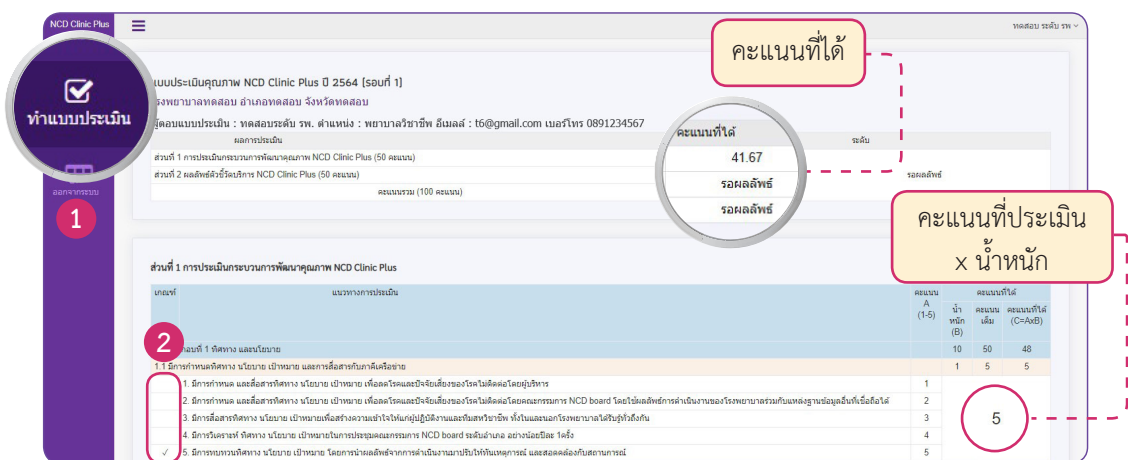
NCD Clinic Plus

ทดสอบ ระดับ รพ

ทำแบบประเมิน

ออกจากระบบ

1

คะแนนที่ได้

แบบประเมินคุณภาพ NCD Clinic Plus ปี 2564 [รอบที่ 1]

รงพยาบาลทดสอบ อำเภอทดสอบ จังหวัดทดสอบ

ผู้ตอบแบบประเมิน : ทดสอบระดับ รพ. ตำแหน่ง : พยาบาลวิชาชีพ อีเมลล์ : t6@gmail.com เบอร์โทร 0891234567

| ผลการประเมิน | คะแนนที่ได้ | ระดับ |
|---|---|---|
| ส่วนที่ 1 การประเมินกระบวนการพัฒนาคุณภาพ NCD Clinic Plus (50 คะแนน) | 41.67 | |
| ส่วนที่ 2 ผลลัพธ์ตัวชี้วัดบริการ NCD Clinic Plus (50 คะแนน) | รอผลลัพธ์ | รอผลลัพธ์ |
| คะแนนรวม (100 คะแนน) | รอผลลัพธ์ | |

คะแนนที่ประเมิน x น้ำหนัก

ส่วนที่ 1 การประเมินกระบวนการพัฒนาคุณภาพ NCD Clinic Plus

2

| เกณฑ์ | แนวทางการประเมิน | คะแนน A (1-5) | น้ำหนัก (B) | คะแนนเต็ม | คะแนนที่ได้ (C=AxB) |
|---|---|---|---|---|---|
| | องค์ประกอบที่ 1 ทิศทาง และนโยบาย | | 10 | 50 | 48 |
| | 1.1 มีการกำหนดทิศทาง นโยบาย เป้าหมาย และการสื่อสารกับภาคีเครือข่าย | | 1 | 5 | 5 |
| | 1. มีการกำหนด และสื่อสารทิศทาง นโยบาย เป้าหมาย เพื่อลดโรคและปัจจัยเสี่ยงของโรคไม่ติดต่อโดยผู้บริหาร | 1 | | | |
| | 2. มีการกำหนด และสื่อสารทิศทาง นโยบาย เป้าหมาย เพื่อลดโรคและปัจจัยเสี่ยงของโรคไม่ติดต่อโดยคณะกรรมการ NCD board โดยใช้ผลลัพธ์การดำเนินงานของโรงพยาบาลร่วมกับแหล่งฐานข้อมูลอื่นที่เชื่อถือได้ | 2 | | | |
| | 3. มีการสื่อสารทิศทาง นโยบาย เป้าหมายเพื่อสร้างความเข้าใจให้แก่ผู้ปฏิบัติงานและทีมสหวิชาชีพ ทั้งในและนอกโรงพยาบาลได้รับรู้ทั่วถึงกัน | 3 | | | |
| | 4. มีการวิเคราะห์ ทิศทาง นโยบาย เป้าหมายในการประชุมคณะกรรมการ NCD board ระดับอำเภอ อย่างน้อยปีละ 1ครั้ง | 4 | | | |
| ✓ | 5. มีการทบทวนทิศทาง นโยบาย เป้าหมาย โดยการนำผลลัพธ์จากการดำเนินงานมาปรับให้ทันเหตุการณ์ และสอดคล้องกับสถานการณ์ | 5 | | | |

5